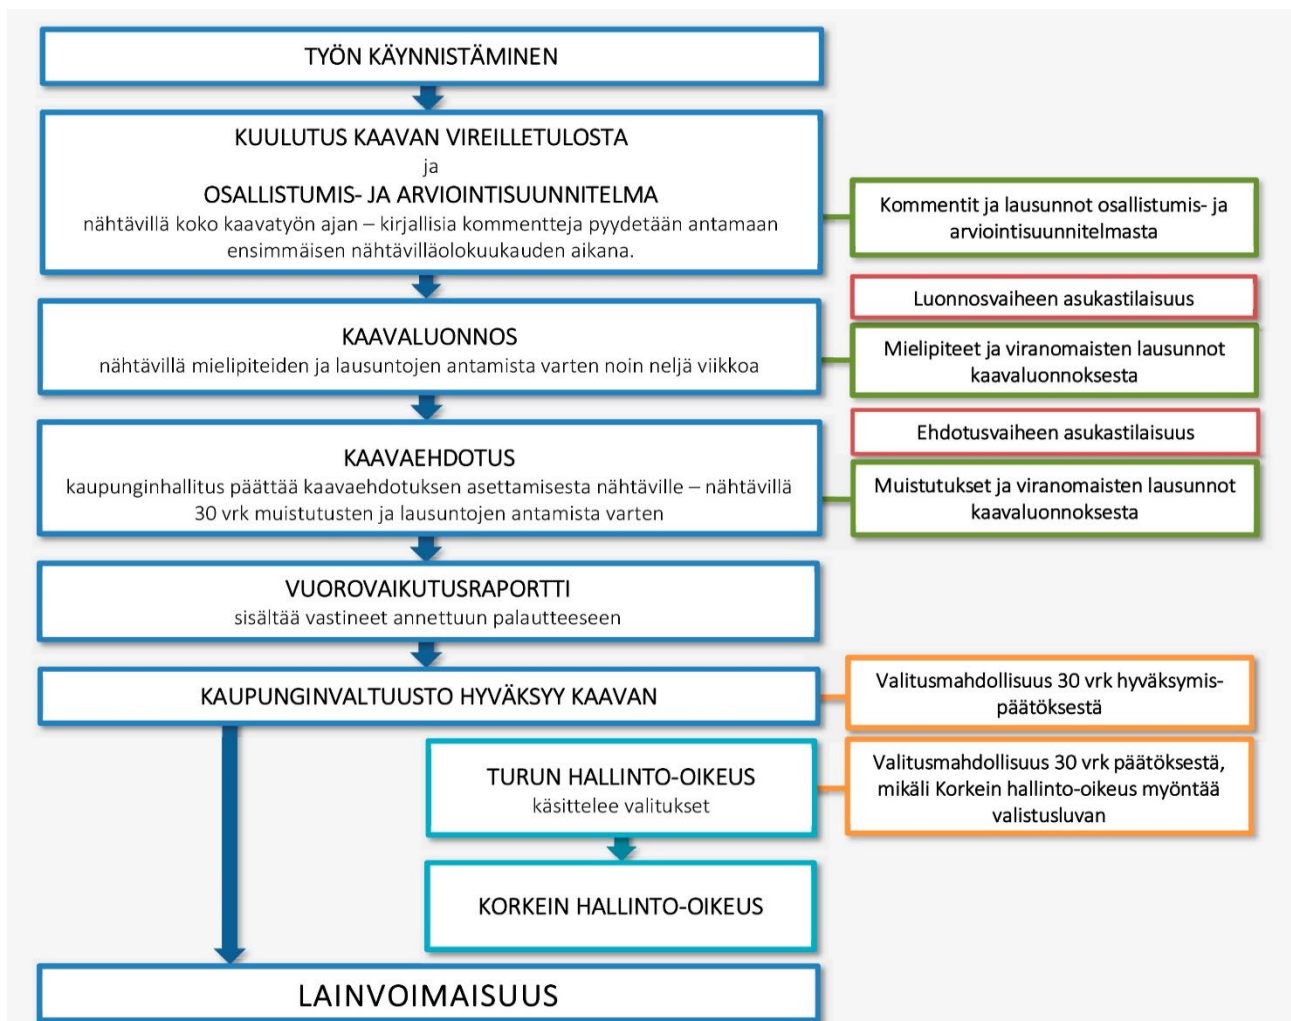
TYÖN KÄYNNISTÄMINEN

KUULUTUS KAAVAN VIREILLETULOSTA
ja
OSALLISTUMIS- JA ARVIOINTISUUNNITELMA
nähtävillä koko kaavatyön ajan – kirjallisia kommentteja pyydetään antamaan ensimmäisen nähtävilläolokuukauden aikana.

Kommentit ja lausunnot osallistumis- ja arviointisuunnitelmasta

Luonnosvaiheen asukastilaisuus

KAAVALUONNOS
nähtävillä mielipiteiden ja lausuntojen antamista varten noin neljä viikkoa

Mielipiteet ja viranomaisten lausunnot kaavaluonnoksesta

Ehdotusvaiheen asukastilaisuus

KAAVAEHDOTUS
kaupunginhallitus päättää kaavaehdotuksen asettamisesta nähtäville – nähtävillä 30 vrk muistutusten ja lausuntojen antamista varten

Muistutukset ja viranomaisten lausunnot kaavaluonnoksesta

VUOROVAIKUTUSRAPORTTI
sisältää vastineet annettuun palautteeseen

KAUPUNGINVALTUUSTO HYVÄKSYY KAAVAN

Valitusmahdollisuus 30 vrk hyväksymispäätöksestä

TURUN HALLINTO-OIKEUS
käsittelee valitukset

Valitusmahdollisuus 30 vrk päätöksestä, mikäli Korkein hallinto-oikeus myöntää valistusluvan

KORKEIN HALLINTO-OIKEUS

LAINVOIMAISUUS